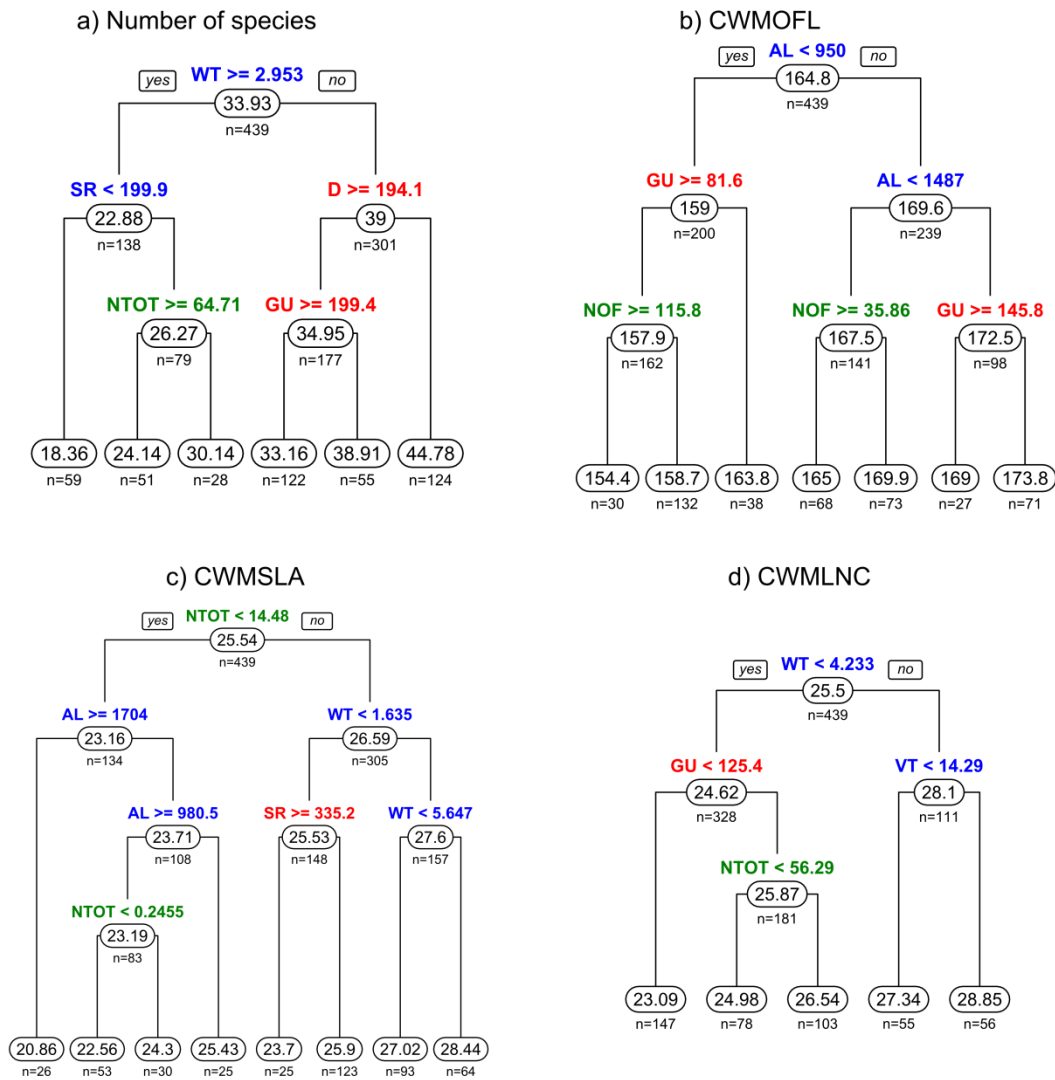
a) Number of species

yes WT >= 2.953 no
33.93
n=439

SR < 199.9
22.88
n=138

D >= 194.1
39
n=301

NTOT >= 64.71
26.27
n=79

GU >= 199.4
34.95
n=177

18.36
n=59
24.14
n=51
30.14
n=28
33.16
n=122
38.91
n=55
44.78
n=124

b) CWMOFL

yes AL < 950 no
164.8
n=439

GU >= 81.6
159
n=200

AL < 1487
169.6
n=239

NOF >= 115.8
157.9
n=162

NOF >= 35.86
167.5
n=141

GU >= 145.8
172.5
n=98

154.4
n=30
158.7
n=132
163.8
n=38
165
n=68
169.9
n=73
169
n=27
173.8
n=71

c) CWMSLA

yes NTOT < 14.48 no
25.54
n=439

AL >= 1704
23.16
n=134

WT < 1.635
26.59
n=305

AL >= 980.5
23.71
n=108

SR >= 335.2
25.53
n=148

WT < 5.647
27.6
n=157

NTOT < 0.2455
23.19
n=83

20.86
n=26
22.56
n=53
24.3
n=30
25.43
n=25
23.7
n=25
25.9
n=123
27.02
n=93
28.44
n=64

d) CWMLNC

yes WT < 4.233 no
25.5
n=439

GU < 125.4
24.62
n=328

VT < 14.29
28.1
n=111

NTOT < 56.29
25.87
n=181

23.09
n=147
24.98
n=78
26.54
n=103
27.34
n=55
28.85
n=56